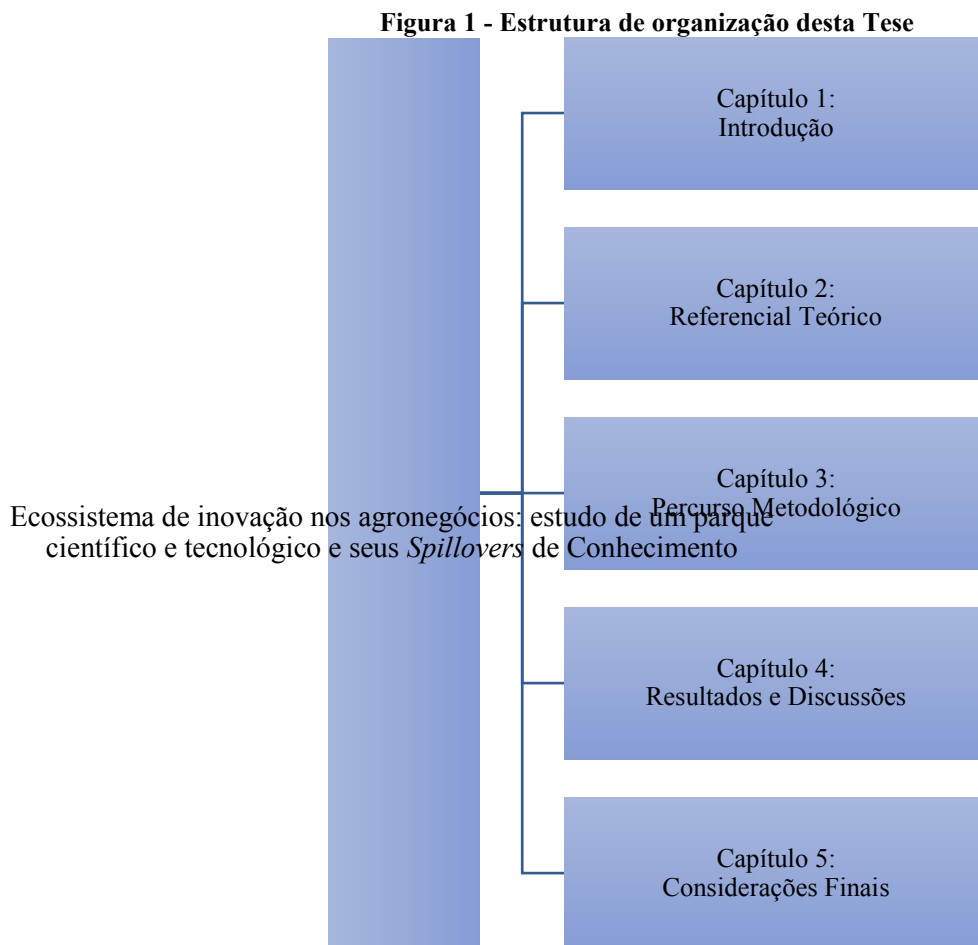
**Figura 1 - Estrutura de organização desta Tese**

Ecossistema de inovação nos agronegócios: estudo de um parque científico e tecnológico e seus *Spillovers* de Conhecimento

Capítulo 1:
Introdução

Capítulo 2:
Referencial Teórico

Capítulo 3:
Percurso Metodológico

Capítulo 4:
Resultados e Discussões

Capítulo 5:
Considerações Finais